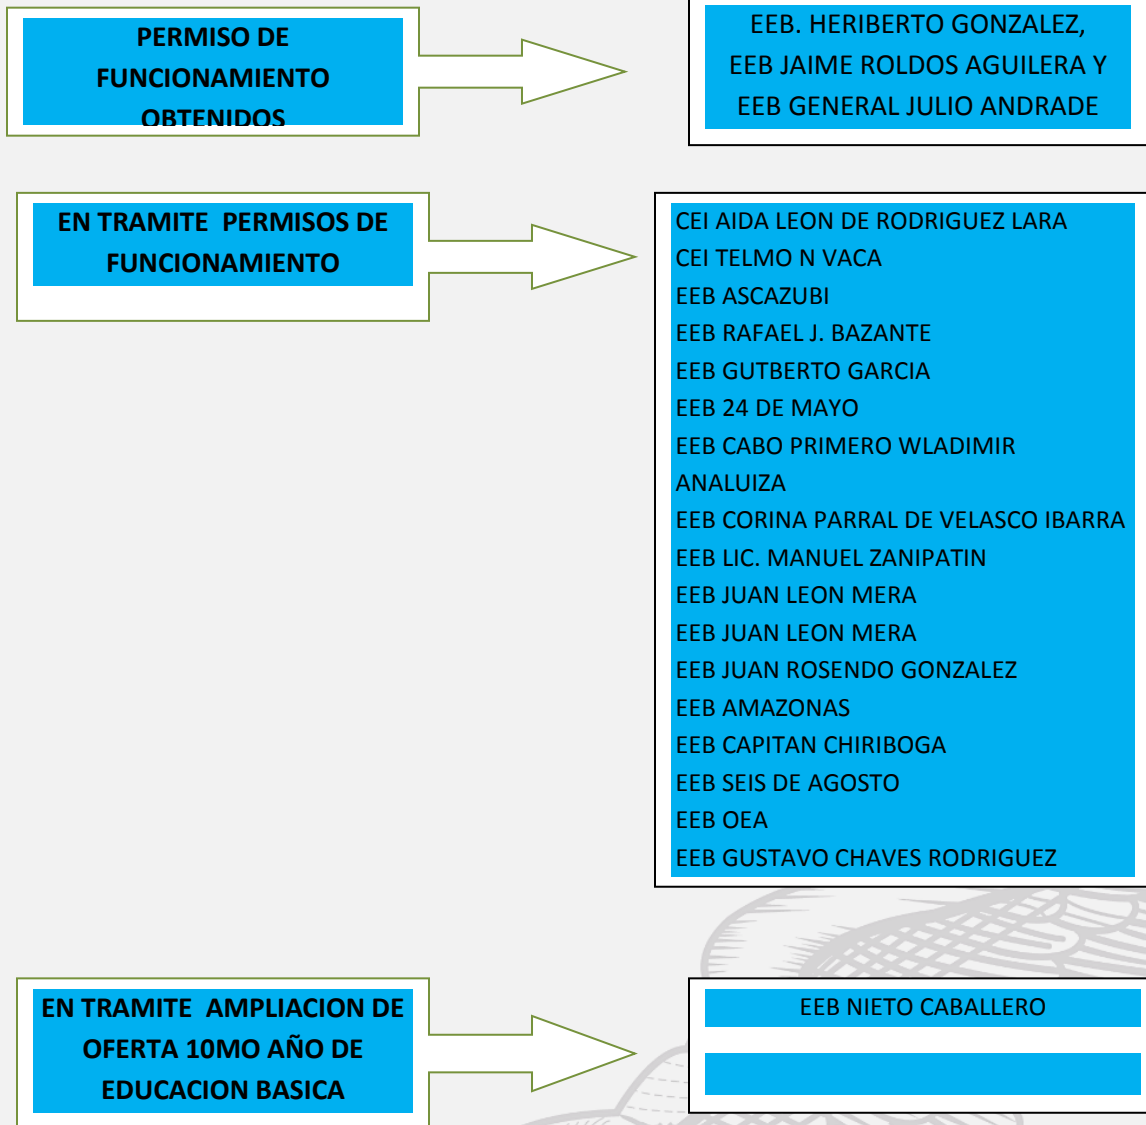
PERMISO DE FUNCIONAMIENTO OBTENIDOS

EEB. HERIBERTO GONZALEZ,
EEB JAIME ROLDOS AGUILERA Y
EEB GENERAL JULIO ANDRADE

EN TRAMITE PERMISOS DE FUNCIONAMIENTO

CEI AIDA LEON DE RODRIGUEZ LARA
CEI TELMO N VACA
EEB ASCAZUBI
EEB RAFAEL J. BAZANTE
EEB GUTBERTO GARCIA
EEB 24 DE MAYO
EEB CABO PRIMERO WLADIMIR ANALUIZA
EEB CORINA PARRAL DE VELASCO IBARRA
EEB LIC. MANUEL ZANIPATIN
EEB JUAN LEON MERA
EEB JUAN LEON MERA
EEB JUAN ROSENDO GONZALEZ
EEB AMAZONAS
EEB CAPITAN CHIRIBOGA
EEB SEIS DE AGOSTO
EEB OEA
EEB GUSTAVO CHAVES RODRIGUEZ

EN TRAMITE AMPLIACION DE OFERTA 10MO AÑO DE EDUCACION BASICA

EEB NIETO CABALLERO